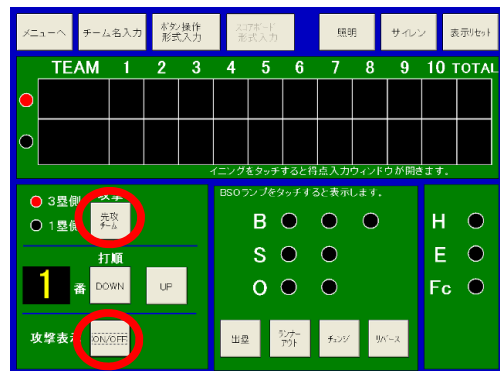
メニューへ チーム名入力 ボタン操作形式入力 スコアボード形式入力 照明 サイレン 表示リセット

| TEAM | 1 | 2 | 3 | 4 | 5 | 6 | 7 | 8 | 9 | 10 | TOTAL |
|---|---|---|---|---|---|---|---|---|---|---|---|
| | | | | | | | | | | | |
| | | | | | | | | | | | |

イニングをタッチすると得点入力ウィンドウが開きます。

3塁側 攻撃
1塁側
先攻チーム

打順
1 番 DOWN UP

攻撃表示 ON/OFF

BSOランプをタッチすると表示します。

B
S
O

出塁 ランナーアウト チェンジ リバース

H
E
Fc